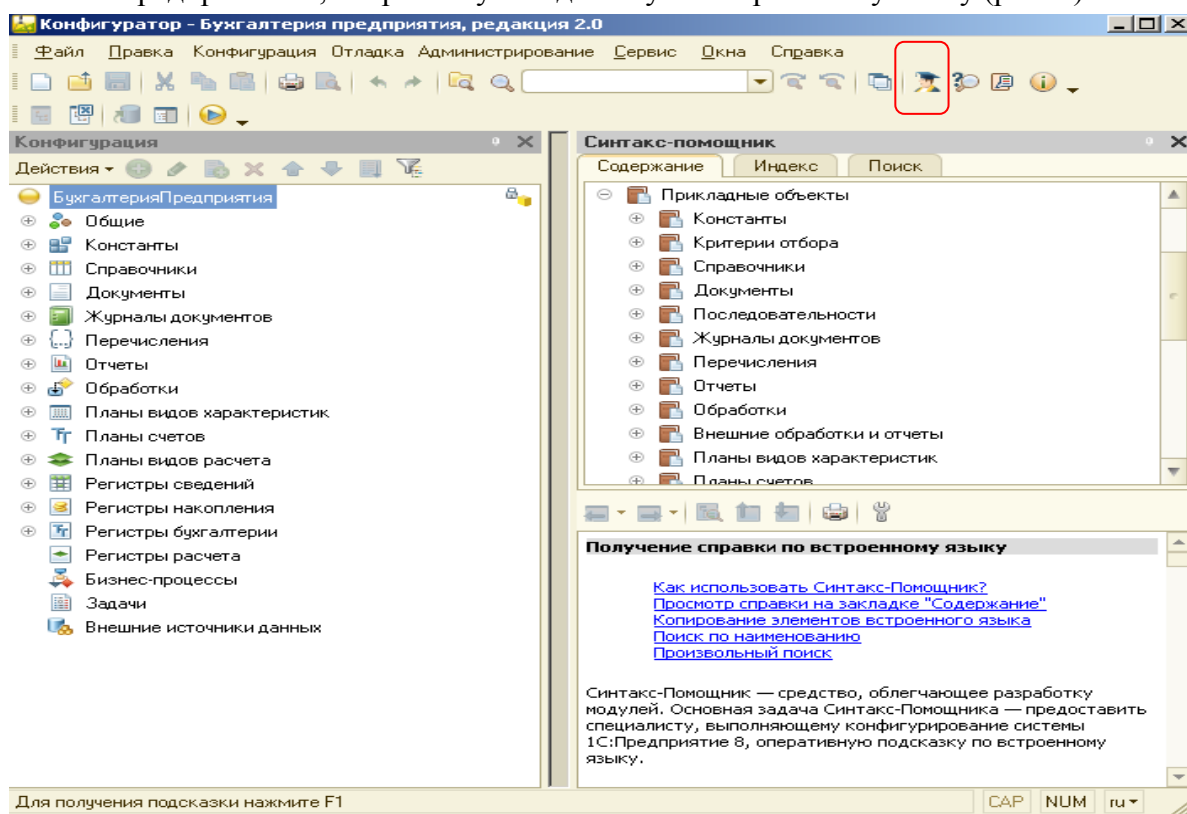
Конфигуратор - Бухгалтерия предприятия, редакция 2.0

Файл Правка Конфигурация Отладка Администрирование Сервис Окна Справка

Конфигурация

Действия ▾

БухгалтерияПредприятия
Общие
Константы
Справочники
Документы
Журналы документов
Перечисления
Отчеты
Обработки
Планы видов характеристик
Планы счетов
Планы видов расчета
Регистры сведений
Регистры накопления
Регистры бухгалтерии
Регистры расчета
Бизнес-процессы
Задачи
Внешние источники данных

Синтакс-помощник

Содержание Индекс Поиск

Прикладные объекты
Константы
Критерии отбора
Справочники
Документы
Последовательности
Журналы документов
Перечисления
Отчеты
Обработки
Внешние обработки и отчеты
Планы видов характеристик
Планы счетов

Получение справки по встроенному языку

Как использовать Синтакс-Помощник?
Просмотр справки на закладке "Содержание"
Копирование элементов встроенного языка
Поиск по наименованию
Произвольный поиск

Синтакс-Помощник — средство, облегчающее разработку модулей. Основная задача Синтакс-Помощника — предоставить специалисту, выполняющему конфигурирование системы 1С:Предприятие 8, оперативную подсказку по встроенному языку.

Для получения подсказки нажмите F1

CAP NUM ru ▾